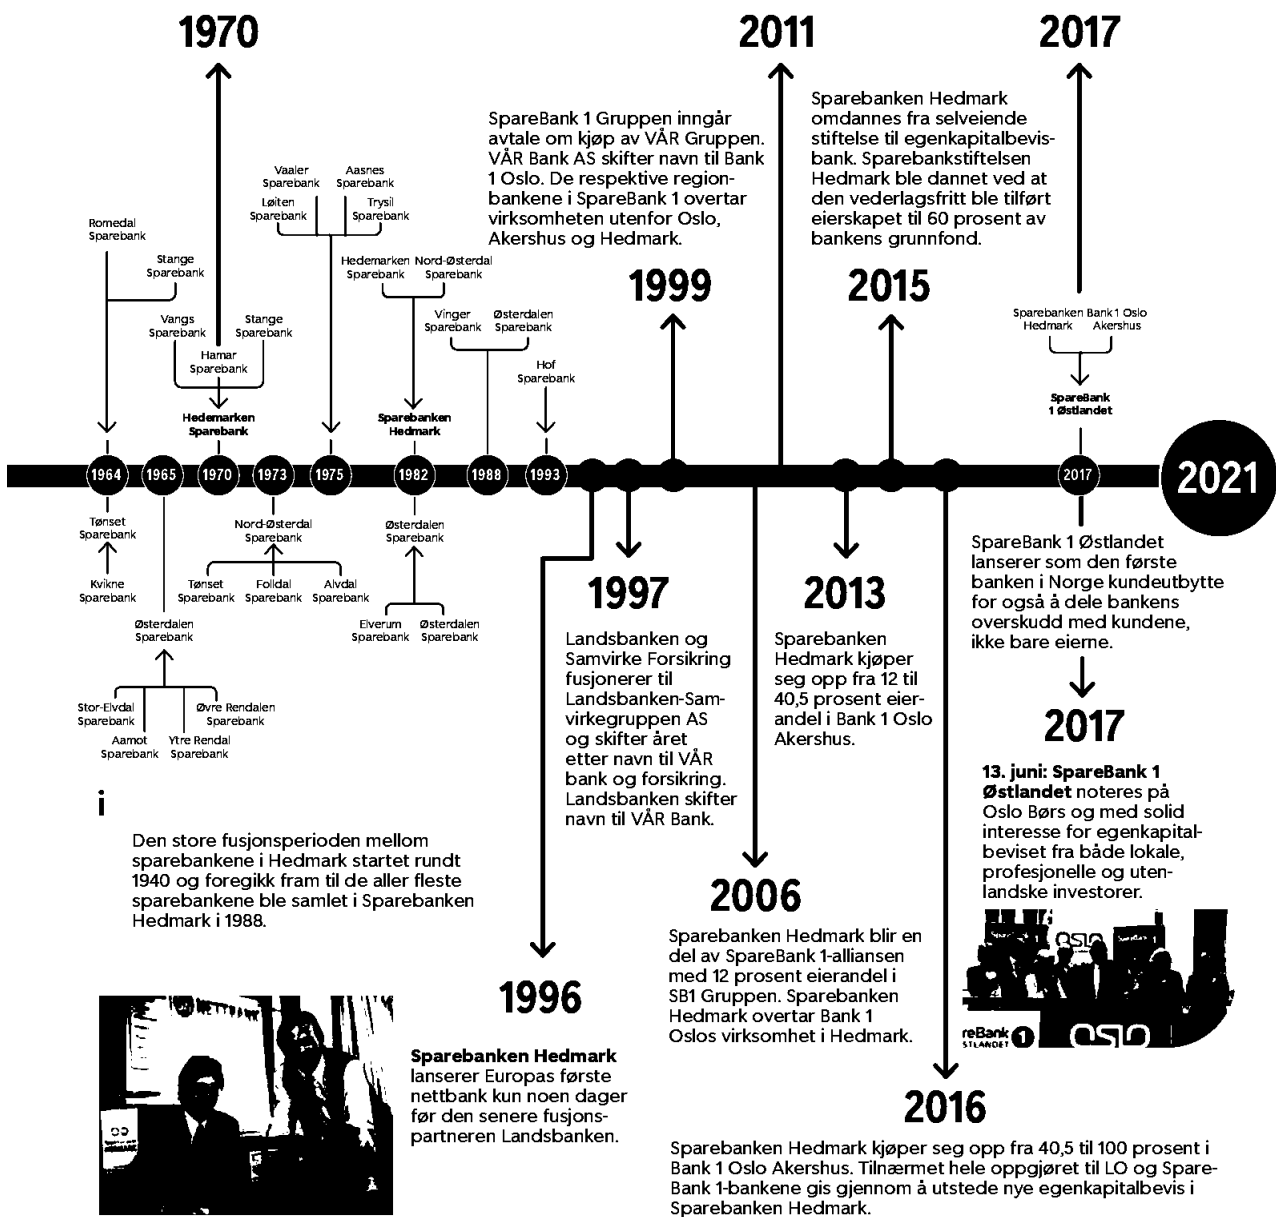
1970

2011

2017

SpareBank 1 Gruppen inngår avtale om kjøp av VÅR Gruppen. VÅR Bank AS skifter navn til Bank 1 Oslo. De respektive regionbankene i SpareBank 1 overtar virksomheten utenfor Oslo, Akershus og Hedmark.

Sparebanken Hedmark omdannes fra selveiende stiftelse til egenkapitalbevisbank. Sparebankstiftelsen Hedmark ble dannet ved at den vederlagsfritt ble tilført eierskapet til 60 prosent av bankens grunnfond.

Romedal Sparebank
Stange Sparebank
Vangs Sparebank
Stange Sparebank
Hamar Sparebank
Hedemarken Sparebank

Vaaler Sparebank
Aasnes Sparebank
Løiten Sparebank
Trysil Sparebank

Hedemarken Sparebank
Nord-Østerdal Sparebank
Sparebanken Hedmark

Vinger Sparebank
Østerdalen Sparebank

Hof Sparebank

1999

2015

Sparebanken Hedmark
Bank1 Oslo Akershus
SpareBank 1 Østlandet

1964 1965 1970 1973 1975 1982 1988 1993 2017 2021

Tønset Sparebank
Kvikne Sparebank

Østerdalen Sparebank
Stor-Elvdal Sparebank
Aamot Sparebank
Ytre Rendal Sparebank
Øvre Rendalen Sparebank

Nord-Østerdal Sparebank
Tønset Sparebank
Folldal Sparebank
Alvdal Sparebank

Østerdalen Sparebank
Elverum Sparebank
Østerdalen Sparebank

1997

Landsbanken og Samvirke Forsikring fusjonerer til Landsbanken-Samvirkegruppen AS og skifter året etter navn til VÅR bank og forsikring. Landsbanken skifter navn til VÅR Bank.

2013

Sparebanken Hedmark kjøper seg opp fra 12 til 40,5 prosent eierandel i Bank 1 Oslo Akershus.

SpareBank 1 Østlandet lanserer som den første banken i Norge kundeutbytte for også å dele bankens overskudd med kundene, ikke bare eierne.

2017

13. juni: SpareBank 1 Østlandet noteres på Oslo Børs og med solid interesse for egenkapitalbeviset fra både lokale, profesjonelle og utenlandske investorer.

i

Den store fusjonsperioden mellom sparebankene i Hedmark startet rundt 1940 og foregikk fram til de aller fleste sparebankene ble samlet i Sparebanken Hedmark i 1988.

2006

Sparebanken Hedmark blir en del av SpareBank 1-alliansen med 12 prosent eierandel i SB1 Gruppen. Sparebanken Hedmark overtar Bank 1 Oslos virksomhet i Hedmark.

1996

Sparebanken Hedmark lanserer Europas første nettbank kun noen dager før den senere fusjonspartneren Landsbanken.

oslo
reBank 1 STLANDET oslo

2016

Sparebanken Hedmark kjøper seg opp fra 40,5 til 100 prosent i Bank 1 Oslo Akershus. Tilnærmet hele oppgjøret til LO og SpareBank 1-bankene gis gjennom å utstede nye egenkapitalbevis i Sparebanken Hedmark.